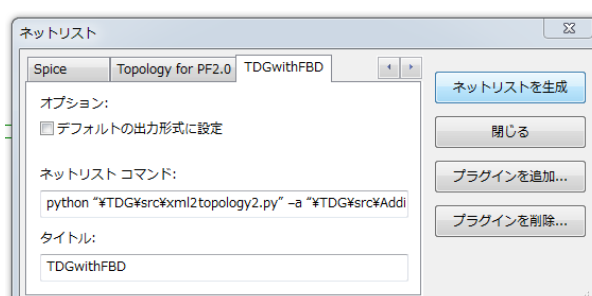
ネットリスト

Spice | Topology for PF2.0 | TDGwithFBD

オプション:

デフォルトの出力形式に設定

ネットリスト コマンド:

python "¥TDG¥src¥xml2topology2.py" –a "¥TDG¥src¥Addi

タイトル:

TDGwithFBD

ネットリストを生成

閉じる

プラグインを追加...

プラグインを削除...